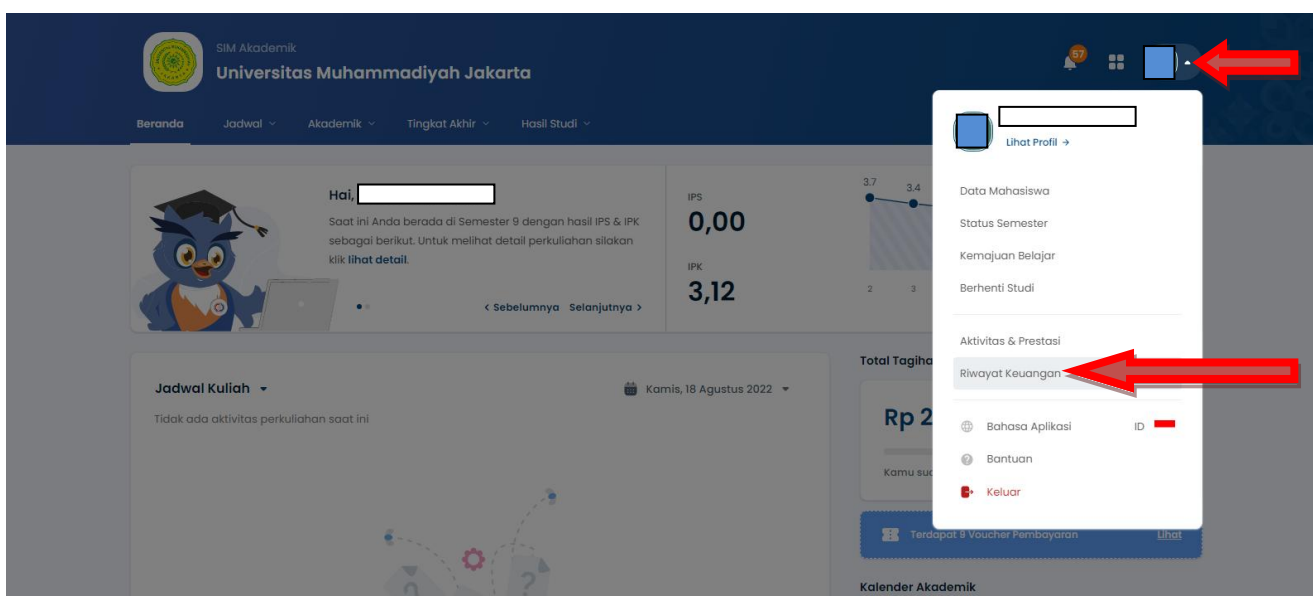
SIM Akademik
Universitas Muhammadiyah Jakarta

57

Beranda Jadwal Akademik Tingkat Akhir Hasil Studi

Hai, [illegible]

Saat ini Anda berada di Semester 9 dengan hasil IPS & IPK sebagai berikut. Untuk melihat detail perkuliahan silakan klik lihat detail.

‹ Sebelumnya Selanjutnya ›

IPS
0,00

IPK
3,12

3.7 3.4

2 3

Lihat Profil →

Data Mahasiswa
Status Semester
Kemajuan Belajar
Berhenti Studi

Aktivitas & Prestasi
Riwayat Keuangan

Bahasa Aplikasi ID
Bantuan
Keluar

Jadwal Kuliah

Kamis, 18 Agustus 2022

Tidak ada aktivitas perkuliahan saat ini

Total Tagiha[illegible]

Rp 2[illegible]

Kamu su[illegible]

Terdapat 9 Voucher Pembayaran Lihat

Kalender Akademik